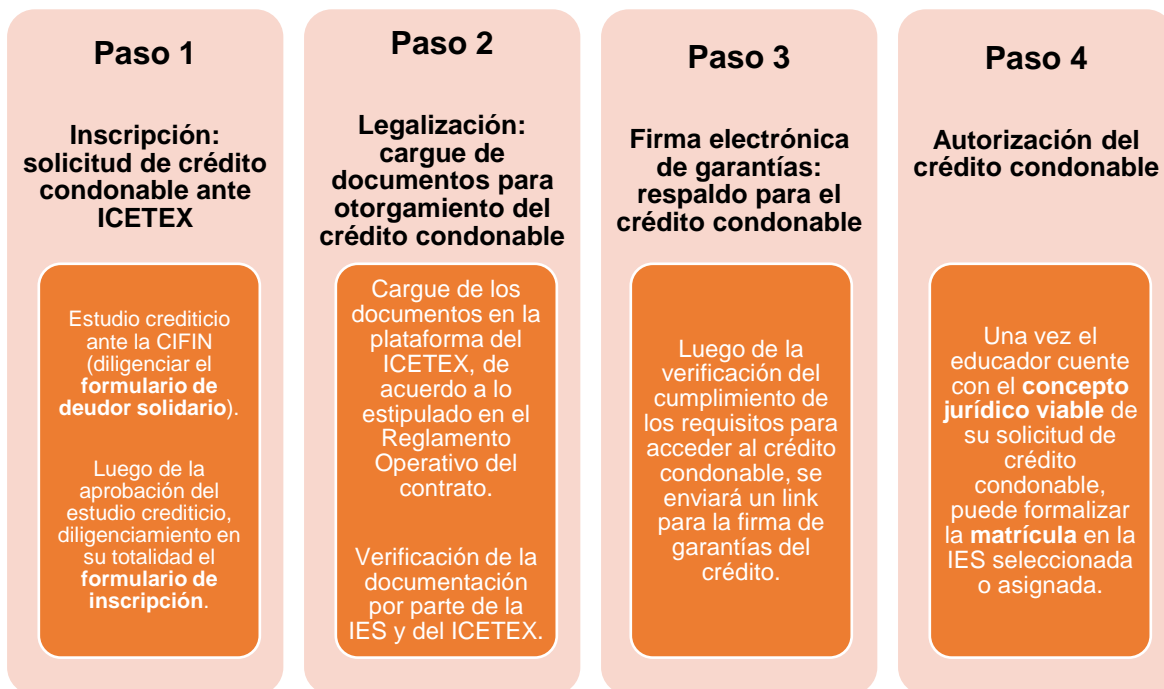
Paso 1

Inscripción: solicitud de crédito condonable ante ICETEX

Estudio crediticio ante la CIFIN (diligenciar el formulario de deudor solidario).

Luego de la aprobación del estudio crediticio, diligenciamiento en su totalidad el formulario de inscripción.

Paso 2

Legalización: cargue de documentos para otorgamiento del crédito condonable

Cargue de los documentos en la plataforma del ICETEX, de acuerdo a lo estipulado en el Reglamento Operativo del contrato.

Verificación de la documentación por parte de la IES y del ICETEX.

Paso 3

Firma electrónica de garantías: respaldo para el crédito condonable

Luego de la verificación del cumplimiento de los requisitos para acceder al crédito condonable, se enviará un link para la firma de garantías del crédito.

Paso 4

Autorización del crédito condonable

Una vez el educador cuente con el concepto jurídico viable de su solicitud de crédito condonable, puede formalizar la matrícula en la IES seleccionada o asignada.